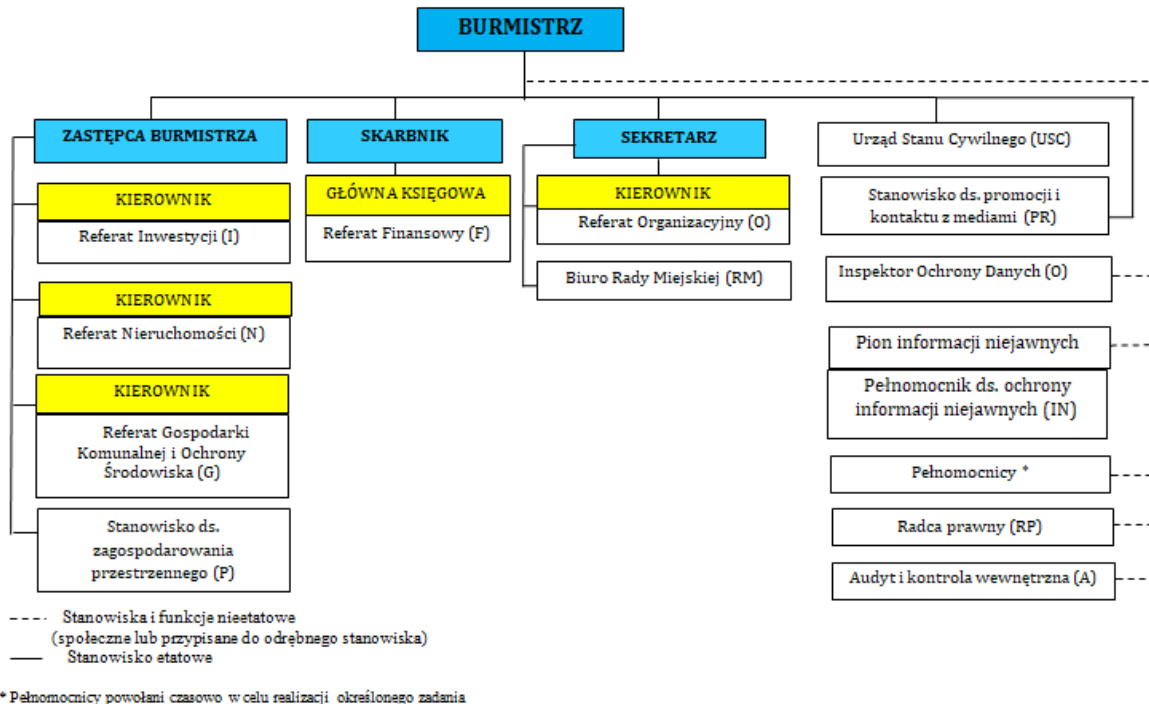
BURMISTRZ

ZASTĘPCA BURMISTRZA

SKARBNIK

SEKRETARZ

Urząd Stanu Cywilnego (USC)

KIEROWNIK

Referat Inwestycji (I)

GŁÓWNA KSIĘGOWA

Referat Finansowy (F)

KIEROWNIK

Referat Organizacyjny (O)

Stanowisko ds. promocji i kontaktu z mediami (PR)

Biuro Rady Miejskiej (RM)

Inspektor Ochrony Danych (O)

KIEROWNIK

Referat Nieruchomości (N)

Pion informacji niejawnych

Pełnomocnik ds. ochrony informacji niejawnych (IN)

KIEROWNIK

Referat Gospodarki Komunalnej i Ochrony Środowiska (G)

Pełnomocnicy *

Radca prawny (RP)

Stanowisko ds. zagospodarowania przestrzennego (P)

Audyt i kontrola wewnętrzna (A)

Stanowiska i funkcje nieetatowe (społeczne lub przypisane do odrębnego stanowiska)

Stanowisko etatowe

* Pełnomocnicy powołani czasowo w celu realizacji określonego zadania